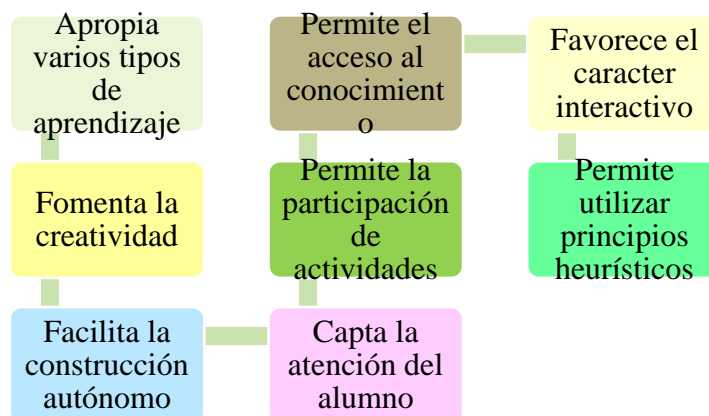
Apropia varios tipos de aprendizaje

Fomenta la creatividad

Facilita la construcción autónomo

Permite el acceso al conocimient o

Permite la participación de actividades

Capta la atención del alumno

Favorece el caracter interactivo

Permite utilizar principios heurísticos